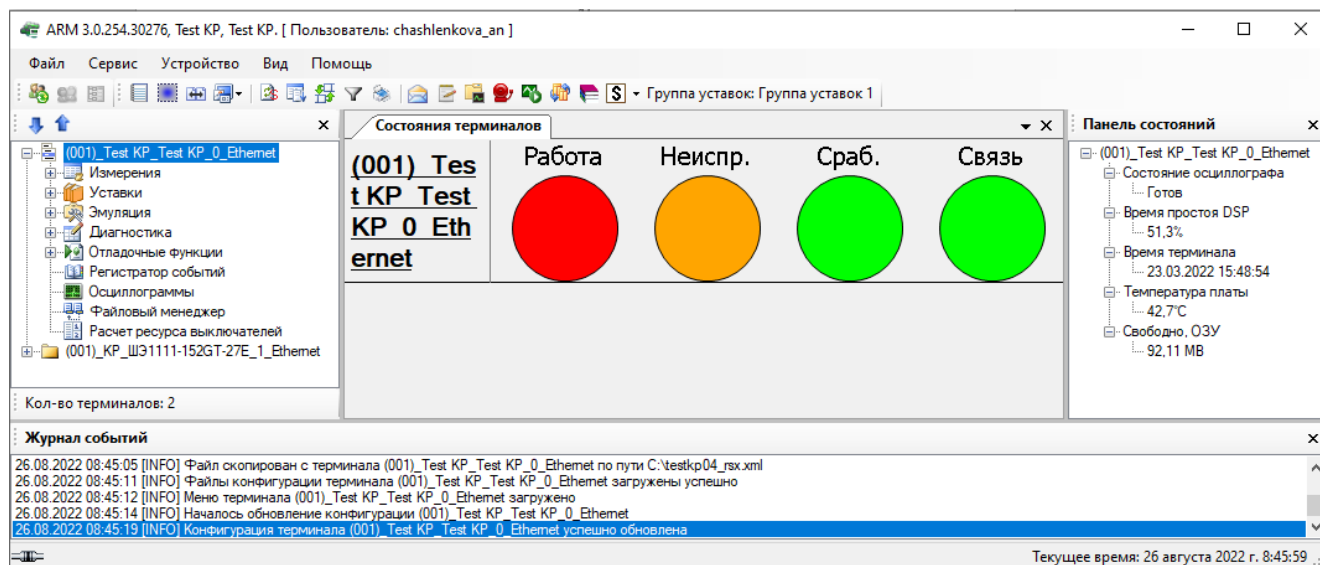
ARM 3.0.254.30276, Test KP, Test KP. [ Пользователь: chashlenkova_an ]

Файл Сервис Устройство Вид Помощь

Группа уставок: Группа уставок 1

(001)_Test KP_Test KP_0_Ethernet
Измерения
Уставки
Эмуляция
Диагностика
Отладочные функции
Регистратор событий
Осциллограммы
Файловый менеджер
Расчет ресурса выключателей
(001)_КР_ШЭ1111-152GT-27Е_1_Ethernet

Кол-во терминалов: 2

Состояния терминалов

(001)_Test KP_Test KP_0_Ethernet

Работа Неиспр. Сраб. Связь

Панель состояний

(001)_Test KP_Test KP_0_Ethernet
Состояние осциллографа
Готов
Время простоя DSP
51,3%
Время терминала
23.03.2022 15:48:54
Температура платы
42,7°C
Свободно, ОЗУ
92,11 MB

Журнал событий

26.08.2022 08:45:05 [INFO] Файл скопирован с терминала (001)_Test KP_Test KP_0_Ethernet по пути C:\testkp04_rsx.xml
26.08.2022 08:45:11 [INFO] Файлы конфигурации терминала (001)_Test KP_Test KP_0_Ethernet загружены успешно
26.08.2022 08:45:12 [INFO] Меню терминала (001)_Test KP_Test KP_0_Ethernet загружено
26.08.2022 08:45:14 [INFO] Началось обновление конфигурации (001)_Test KP_Test KP_0_Ethernet
26.08.2022 08:45:19 [INFO] Конфигурация терминала (001)_Test KP_Test KP_0_Ethernet успешно обновлена

Текущее время: 26 августа 2022 г. 8:45:59